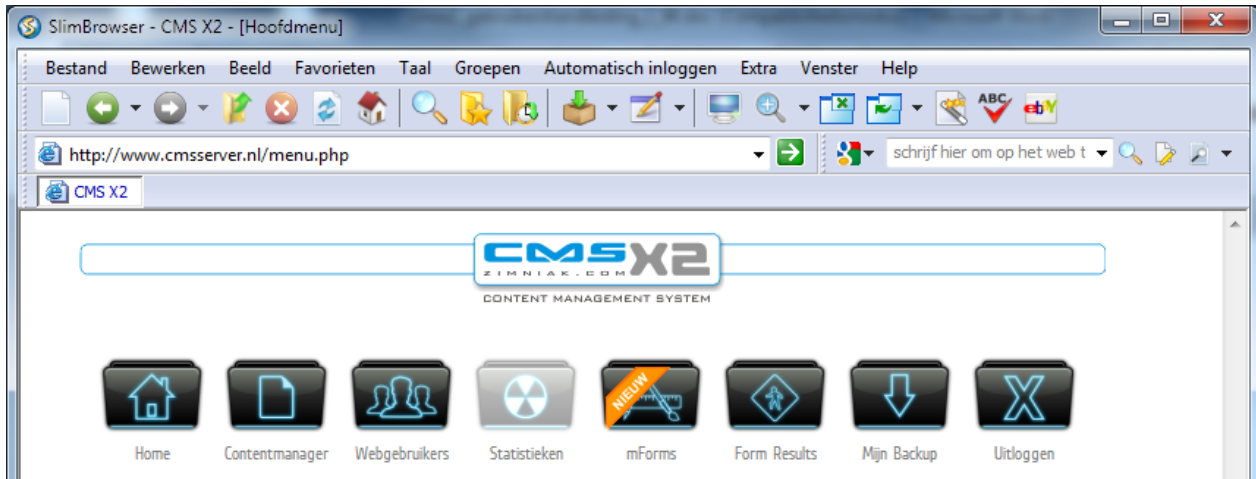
SlimBrowser - CMS X2 - [Hoofdmenu]

Bestand Bewerken Beeld Favorieten Taal Groepen Automatisch inloggen Extra Venster Help

ABC ebY

http://www.cmsserver.nl/menu.php

schrijf hier om op het web t

CMS X2

CMS X2
ZIMNIAK.COM
CONTENT MANAGEMENT SYSTEM

NIEUW

Home Contentmanager Webgebruikers Statistieken mForms Form Results Mijn Backup Uitloggen